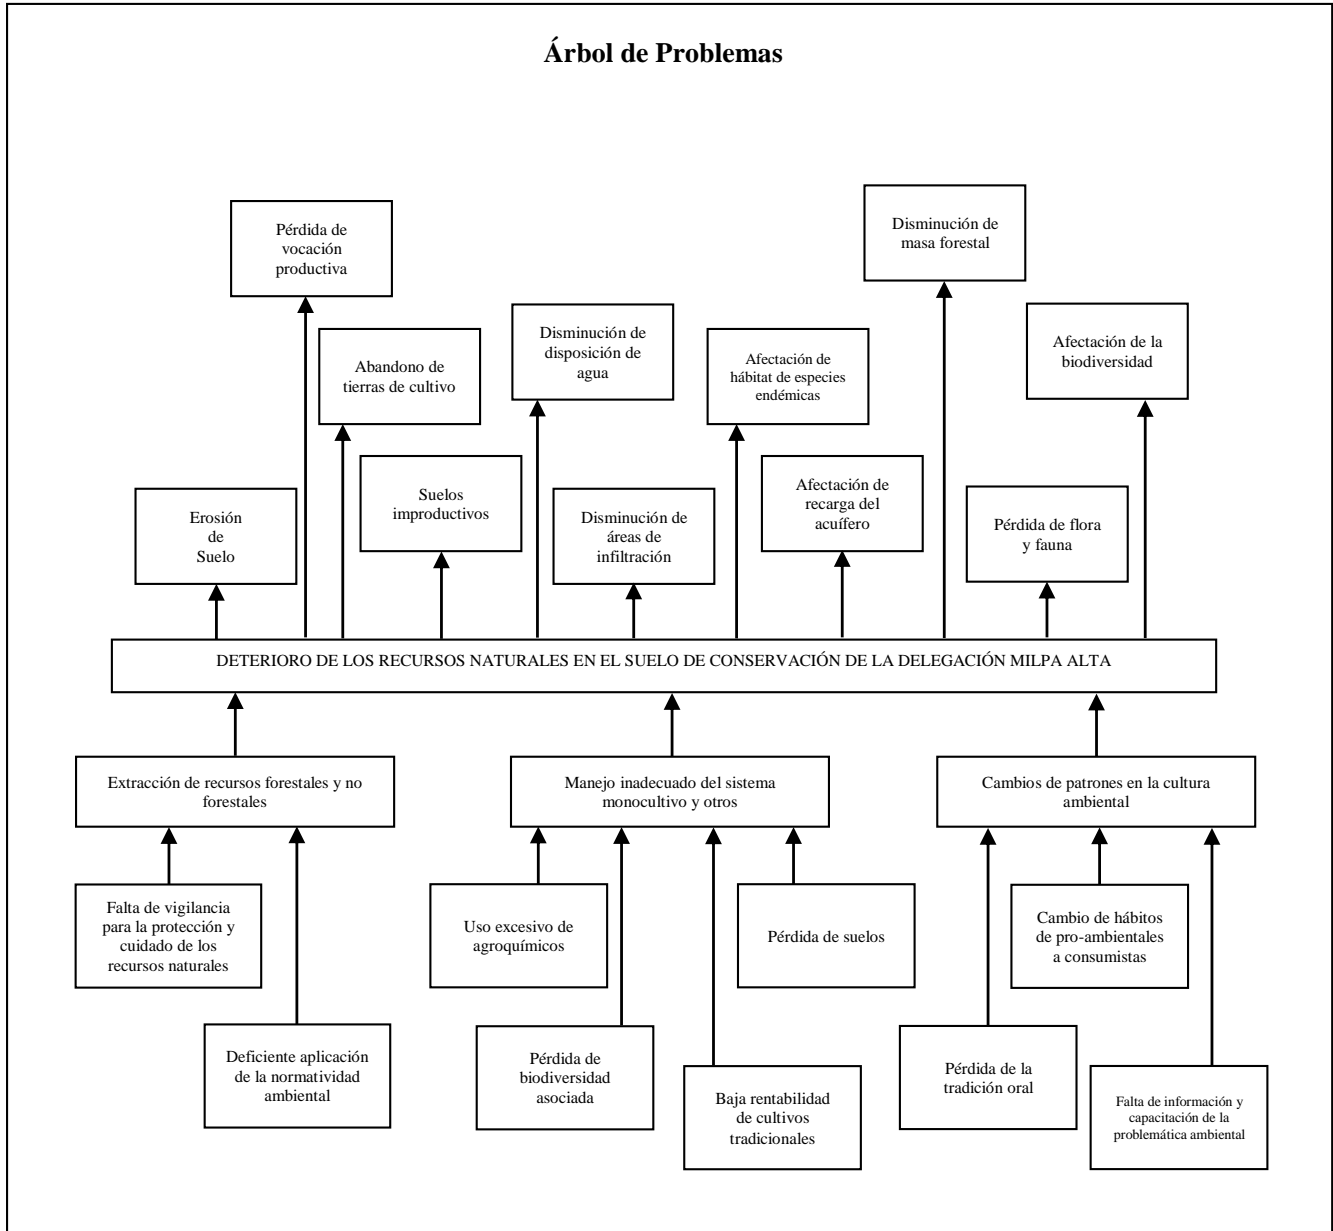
Árbol de Problemas

Pérdida de vocación productiva

Disminución de masa forestal

Abandono de tierras de cultivo

Disminución de disposición de agua

Afectación de hábitat de especies endémicas

Afectación de la biodiversidad

Erosión de Suelo

Suelos improductivos

Disminución de áreas de infiltración

Afectación de recarga del acuífero

Pérdida de flora y fauna

DETERIORO DE LOS RECURSOS NATURALES EN EL SUELO DE CONSERVACIÓN DE LA DELEGACIÓN MILPA ALTA

Extracción de recursos forestales y no forestales

Manejo inadecuado del sistema monocultivo y otros

Cambios de patrones en la cultura ambiental

Falta de vigilancia para la protección y cuidado de los recursos naturales

Uso excesivo de agroquímicos

Pérdida de suelos

Cambio de hábitos de pro-ambientales a consumistas

Deficiente aplicación de la normatividad ambiental

Pérdida de biodiversidad asociada

Baja rentabilidad de cultivos tradicionales

Pérdida de la tradición oral

Falta de información y capacitación de la problemática ambiental